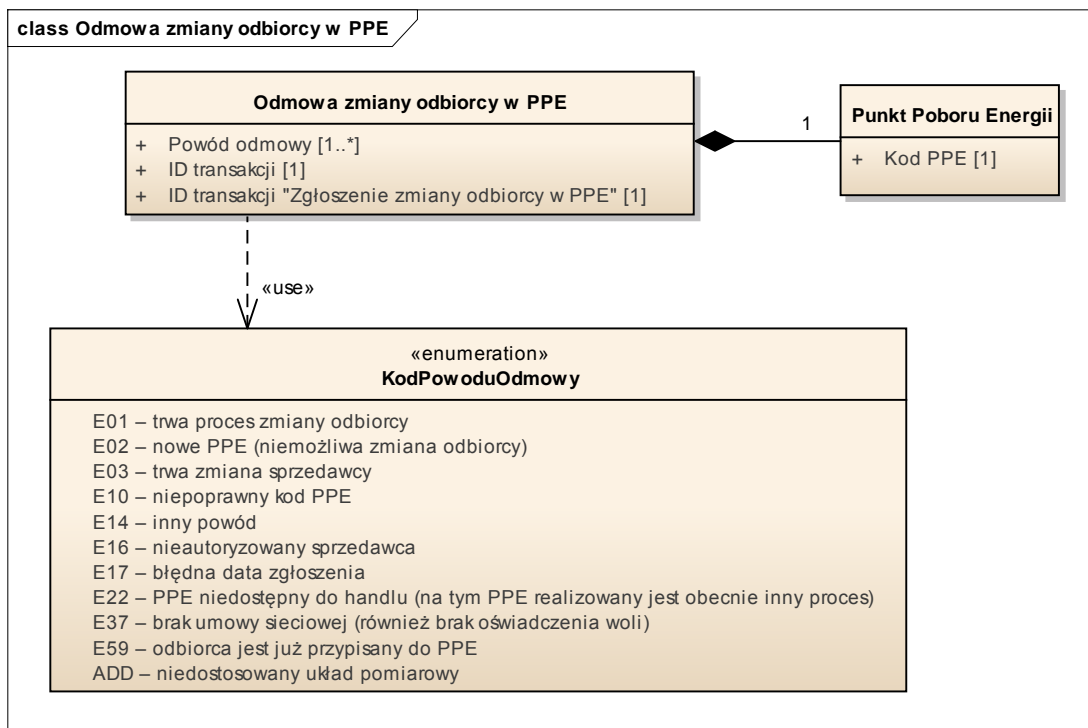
class Odmowa zmiany odbiorcy w PPE

Odmowa zmiany odbiorcy w PPE

+ Powód odmowy [1..*]
+ ID transakcji [1]
+ ID transakcji "Zgłoszenie zmiany odbiorcy w PPE" [1]

1

Punkt Poboru Energii

+ Kod PPE [1]

«use»

«enumeration»
KodPowoduOdmowy

E01 – trwa proces zmiany odbiorcy
E02 – nowe PPE (niemożliwa zmiana odbiorcy)
E03 – trwa zmiana sprzedawcy
E10 – niepoprawny kod PPE
E14 – inny powód
E16 – nieautoryzowany sprzedawca
E17 – błędna data zgłoszenia
E22 – PPE niedostępny do handlu (na tym PPE realizowany jest obecnie inny proces)
E37 – brak umowy sieciowej (również brak oświadczenia woli)
E59 – odbiorca jest już przypisany do PPE
ADD – niedostosowany układ pomiarowy